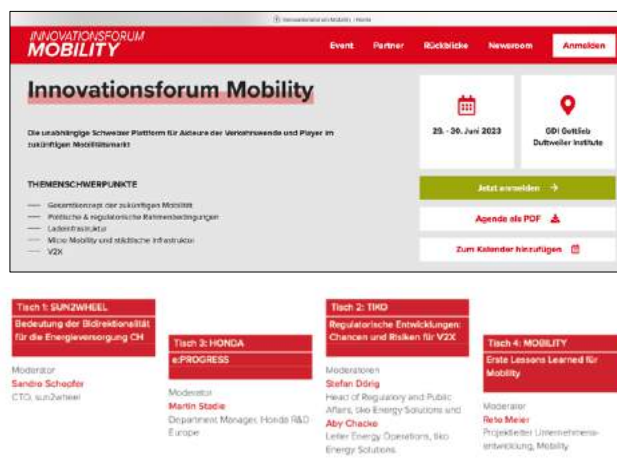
Innovationsforum Mobility | Home

INNOVATIONSFORUM MOBILITY

Event Partner Rückblicke Newsroom Anmelden

Innovationsforum Mobility

Die unabhängige Schweizer Plattform für Akteure der Verkehrswende und Player im zukünftigen Mobilitätsmarkt

THEMENSCHWERPUNKTE

Gesamtkonzept der zukünftigen Mobilität
Politische & regulatorische Rahmenbedingungen
Ladeinfrastruktur
Micro Mobility und städtische Infrastruktur
V2X

29. - 30. Juni 2023

GDI Gottlieb Duttweiler Institute

Jetzt anmelden →

Agenda als PDF

Zum Kalender hinzufügen

Tisch 1: SUN2WHEEL
Bedeutung der Bidirektionalität für die Energieversorgung CH

Moderator
Sandro Schopfer
CTO, sun2wheel

Tisch 3: HONDA
e:PROGRESS

Moderator
Martin Stadie
Department Manager, Honda R&D Europe

Tisch 2: TIKO
Regulatorische Entwicklungen: Chancen und Risiken für V2X

Moderatoren
Stefan Dörig
Head of Regulatory and Public Affairs, tiko Energy Solutions und
Aby Chacko
Leiter Energy Operations, tiko Energy Solutions

Tisch 4: MOBILITY
Erste Lessons Learned für Mobility

Moderator
Reto Meier
Projektleiter Unternehmensentwicklung, Mobility